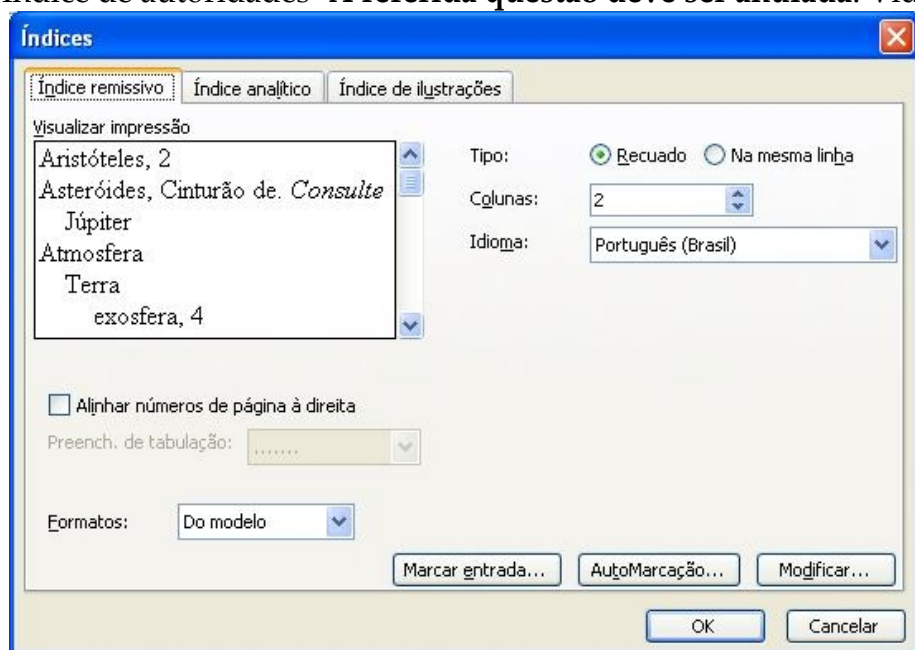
índice de autoridades "A referida questão deve ser anulada. Vie

Índices

Índice remissivo | Índice analítico | Índice de ilustrações

Visualizar impressão

Aristóteles, 2
Asteróides, Cinturão de. *Consulte* Júpiter
Atmosfera
Terra
exosfera, 4

Tipo: Recuado Na mesma linha

Colunas: 2

Idioma: Português (Brasil)

Alinhar números de página à direita

Preench. de tabulação: .......

Formatos: Do modelo

Marcar entrada... | AutoMarcação... | Modificar...

OK | Cancelar